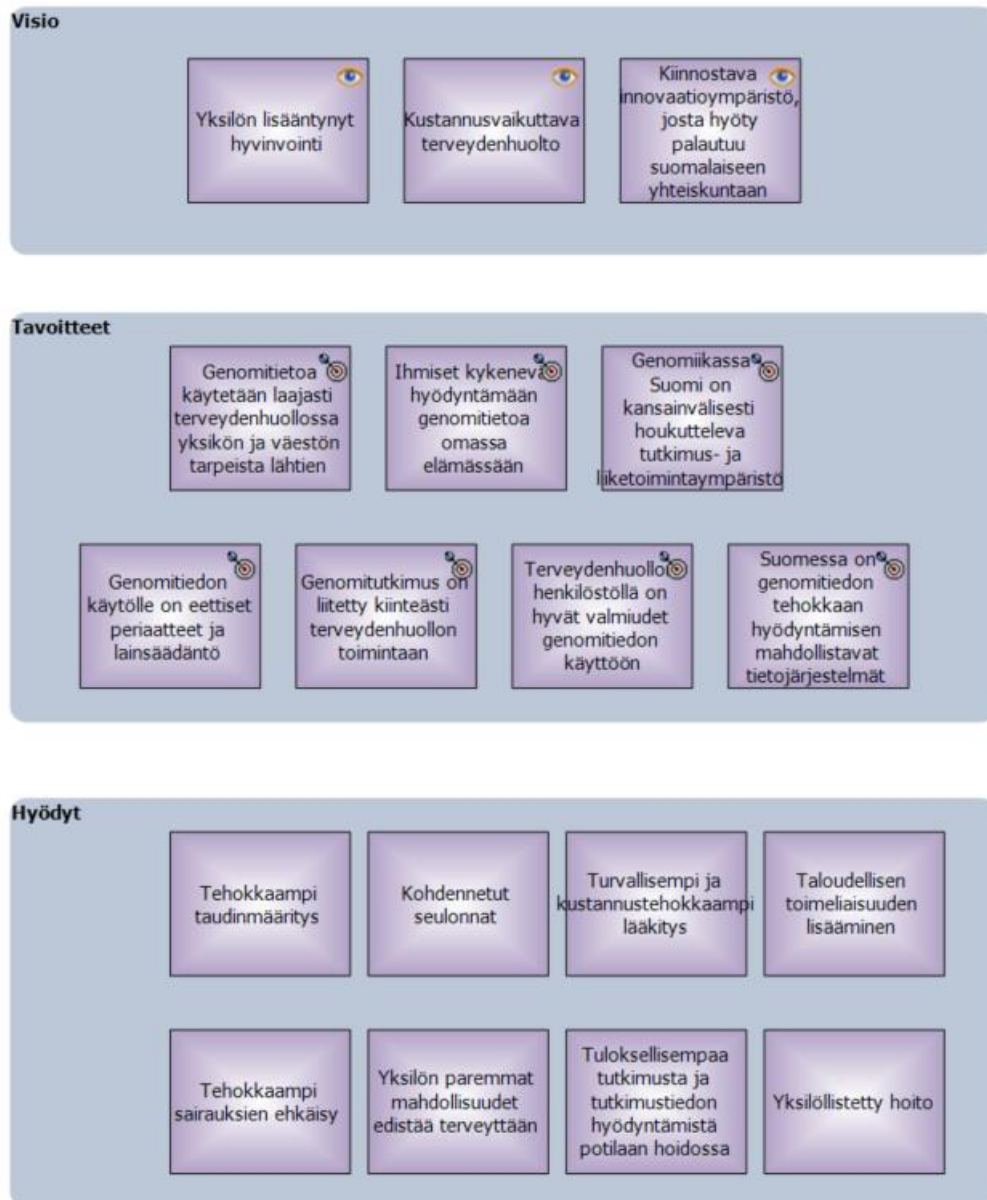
Visio

Yksilön lisääntynyt hyvinvointi

Kustannusvaikuttava terveydenhuolto

Kiinnostava innovaatioympäristö, josta hyöty palautuu suomalaiseen yhteiskuntaan

Tavoitteet

Genomitietoa käytetään laajasti terveydenhuollossa yksikön ja väestön tarpeista lähtien

Ihmiset kykenevät hyödyntämään genomitietoa omassa elämässään

Genomiikassa Suomi on kansainvälisesti houkutteleva tutkimus- ja liiketoimintaympäristö

Genomitiedon käytölle on eettiset periaatteet ja lainsäädäntö

Genomitutkimus on liitetty kiinteästi terveydenhuollon toimintaan

Terveydenhuollon henkilöstöllä on hyvät valmiudet genomitiedon käyttöön

Suomessa on genomitiedon tehokkaan hyödyntämisen mahdollistavat tietojärjestelmät

Hyödyt

Tehokkaampi taudinmääritys

Kohdennetut seulonnat

Turvallisempi ja kustannustehokkaampi lääkitys

Taloudellisen toimeliaisuuden lisääminen

Tehokkaampi sairauksien ehkäisy

Yksilön paremmat mahdollisuudet edistää terveyttään

Tuloksellisempaa tutkimusta ja tutkimustiedon hyödyntämistä potilaan hoidossa

Yksilöllistetty hoito